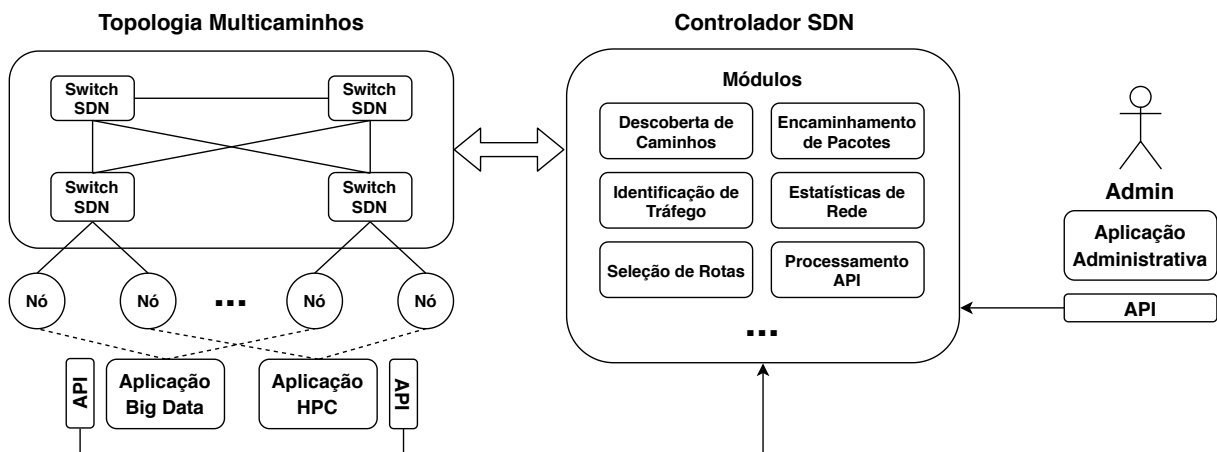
Topologia Multicaminhos

Switch SDN

Switch SDN

Switch SDN

Switch SDN

Nó

Nó

...

Nó

Nó

API

Aplicação Big Data

Aplicação HPC

API

Controlador SDN

Módulos

Descoberta de Caminhos

Encaminhamento de Pacotes

Identificação de Tráfego

Estatísticas de Rede

Seleção de Rotas

Processamento API

...

Admin

Aplicação Administrativa

API